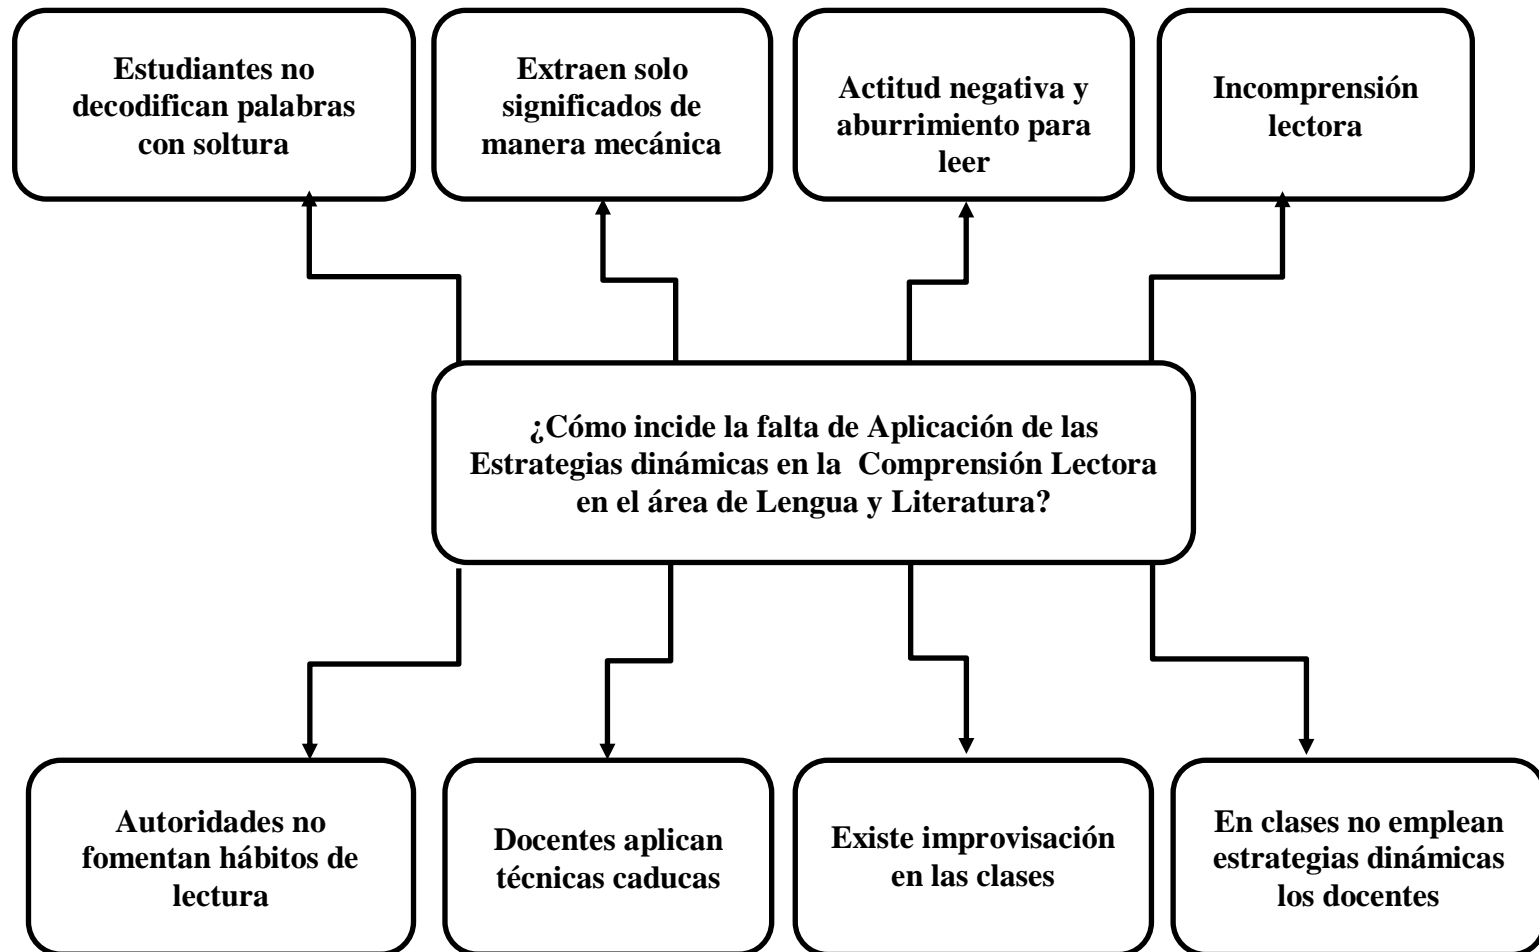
Estudiantes no decodifican palabras con soltura

Extraen solo significados de manera mecánica

Actitud negativa y aburrimiento para leer

Incomprensión lectora

¿Cómo incide la falta de Aplicación de las Estrategias dinámicas en la Comprensión Lectora en el área de Lengua y Literatura?

Autoridades no fomentan hábitos de lectura

Docentes aplican técnicas caducas

Existe improvisación en las clases

En clases no emplean estrategias dinámicas los docentes